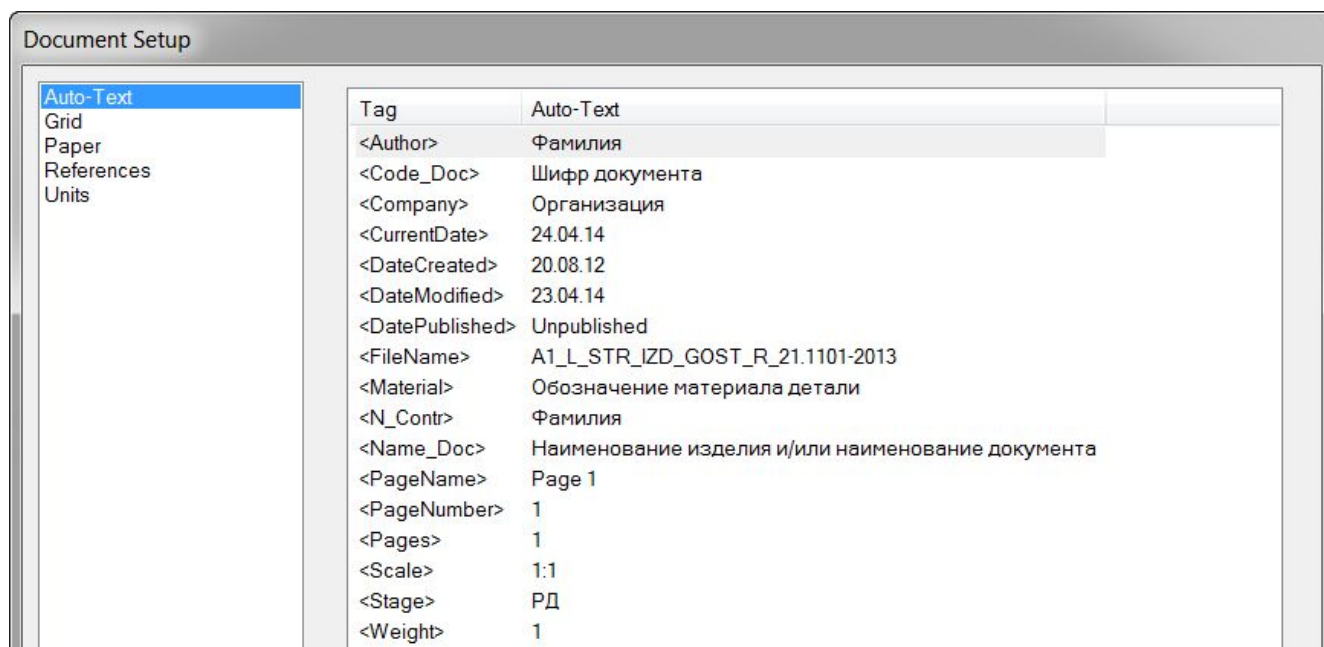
Document Setup

Auto-Text
Grid
Paper
References
Units

| Tag | Auto-Text |
|---|---|
| <Author> | Фамилия |
| <Code_Doc> | Шифр документа |
| <Company> | Организация |
| <CurrentDate> | 24.04.14 |
| <DateCreated> | 20.08.12 |
| <DateModified> | 23.04.14 |
| <DatePublished> | Unpublished |
| <FileName> | A1_L_STR_IZD_GOST_R_21.1101-2013 |
| <Material> | Обозначение материала детали |
| <N_Contr> | Фамилия |
| <Name_Doc> | Наименование изделия и/или наименование документа |
| <PageName> | Page 1 |
| <PageNumber> | 1 |
| <Pages> | 1 |
| <Scale> | 1:1 |
| <Stage> | РД |
| <Weight> | 1 |